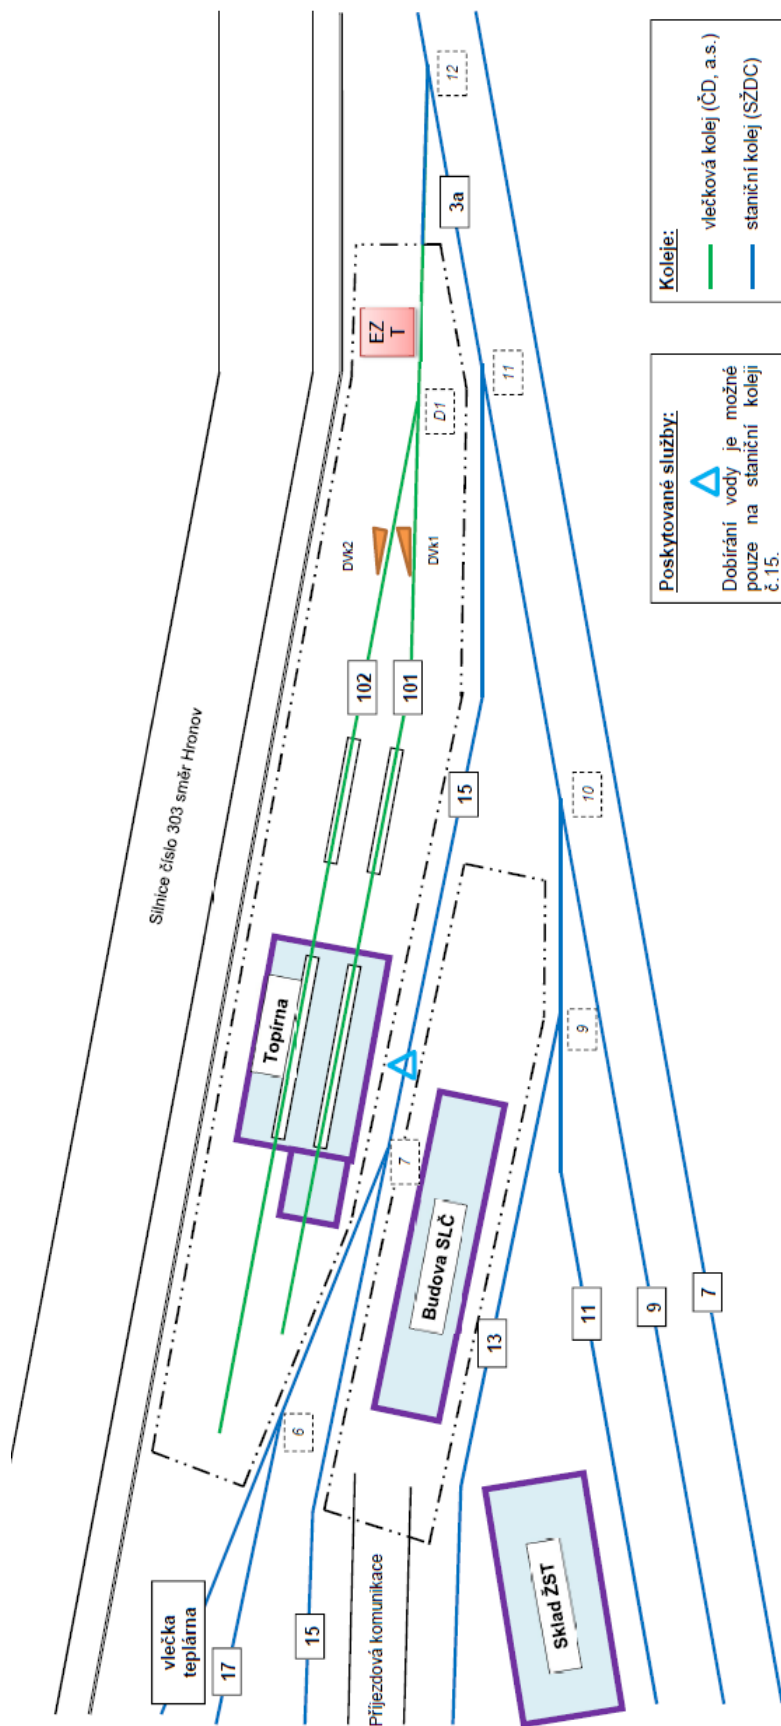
Koleje:
vlečková kolej (ČD, a.s.)
staniční kolej (SŽDC)

Poskytované služby:
Dobírání vody je možné pouze na staniční koleji č.15.

Silnice číslo 303 směr Hronov

12
3a
EZ T
D1
11
DVk2
DVk1
102
101
15
10
Topírna
9
7
Budova SLČ
11
9
7
13
6
vlečka teplárna
17
15
Příjezdová komunikace
Sklad ŽST